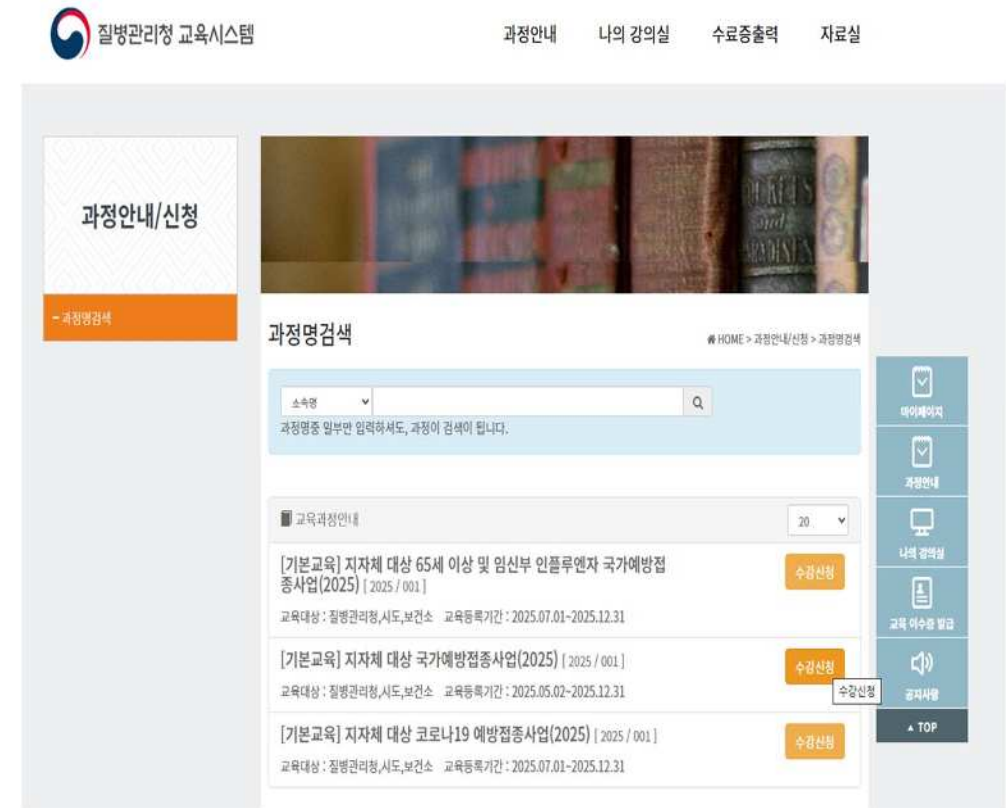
질병관리청 교육시스템

과정안내 나의 강의실 수료증출력 자료실

과정안내/신청

- 과정명검색

과정명검색

HOME > 과정안내/신청 > 과정명검색

소속명

과정명중 일부만 입력하셔도, 과정이 검색이 됩니다.

교육과정안내

20

[기본교육] 지자체 대상 65세 이상 및 임신부 인플루엔자 국가예방접종사업(2025) [ 2025 / 001 ]

교육대상 : 질병관리청,시도,보건소 교육등록기간 : 2025.07.01~2025.12.31

수강신청

[기본교육] 지자체 대상 국가예방접종사업(2025) [ 2025 / 001 ]

교육대상 : 질병관리청,시도,보건소 교육등록기간 : 2025.05.02~2025.12.31

수강신청

수강신청

[기본교육] 지자체 대상 코로나19 예방접종사업(2025) [ 2025 / 001 ]

교육대상 : 질병관리청,시도,보건소 교육등록기간 : 2025.07.01~2025.12.31

수강신청

마이페이지

과정안내

나의 강의실

교육 이수증 발급

공지사항

TOP